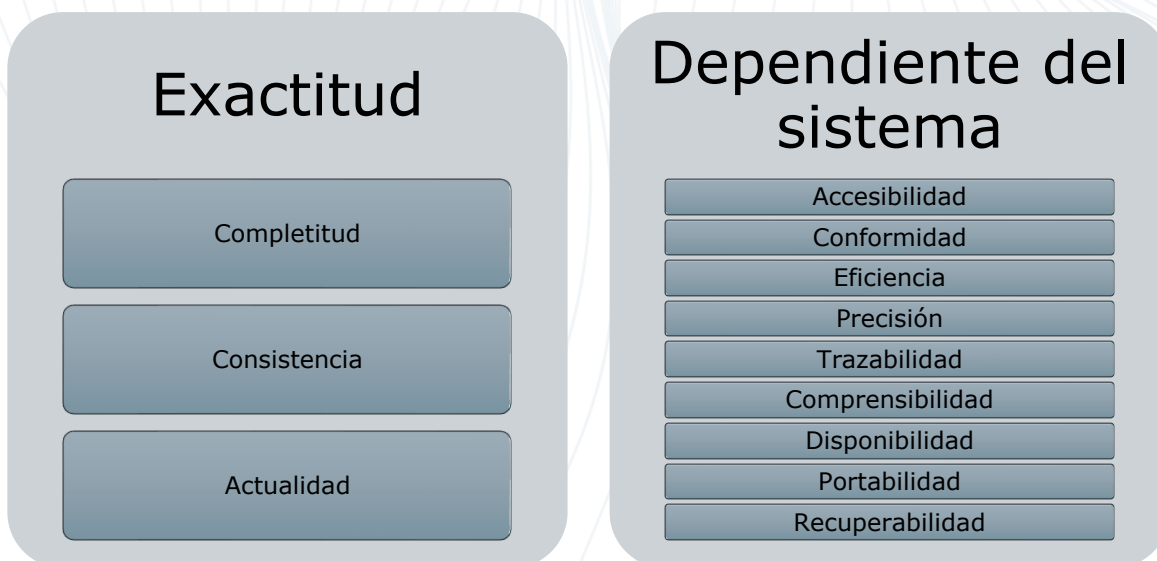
Exactitud

Completitud

Consistencia

Actualidad

Dependiente del sistema

Accesibilidad

Conformidad

Eficiencia

Precisión

Trazabilidad

Comprensibilidad

Disponibilidad

Portabilidad

Recuperabilidad